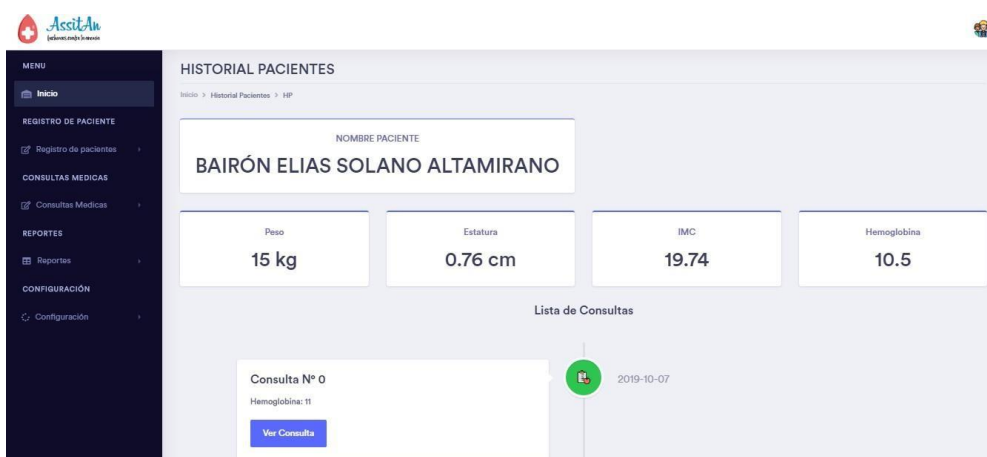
AssitAn
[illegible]

MENU
Inicio
REGISTRO DE PACIENTE
Registro de pacientes
CONSULTAS MEDICAS
Consultas Medicas
REPORTES
Reportes
CONFIGURACIÓN
Configuración

HISTORIAL PACIENTES
Inicio > Historial Pacientes > HP

NOMBRE PACIENTE
BAIRÓN ELIAS SOLANO ALTAMIRANO

| Peso | Estatura | IMC | Hemoglobina |
|---|---|---|---|
| 15 kg | 0.76 cm | 19.74 | 10.5 |

Lista de Consultas

Consulta Nº 0
Hemoglobina: 11
Ver Consulta

2019-10-07